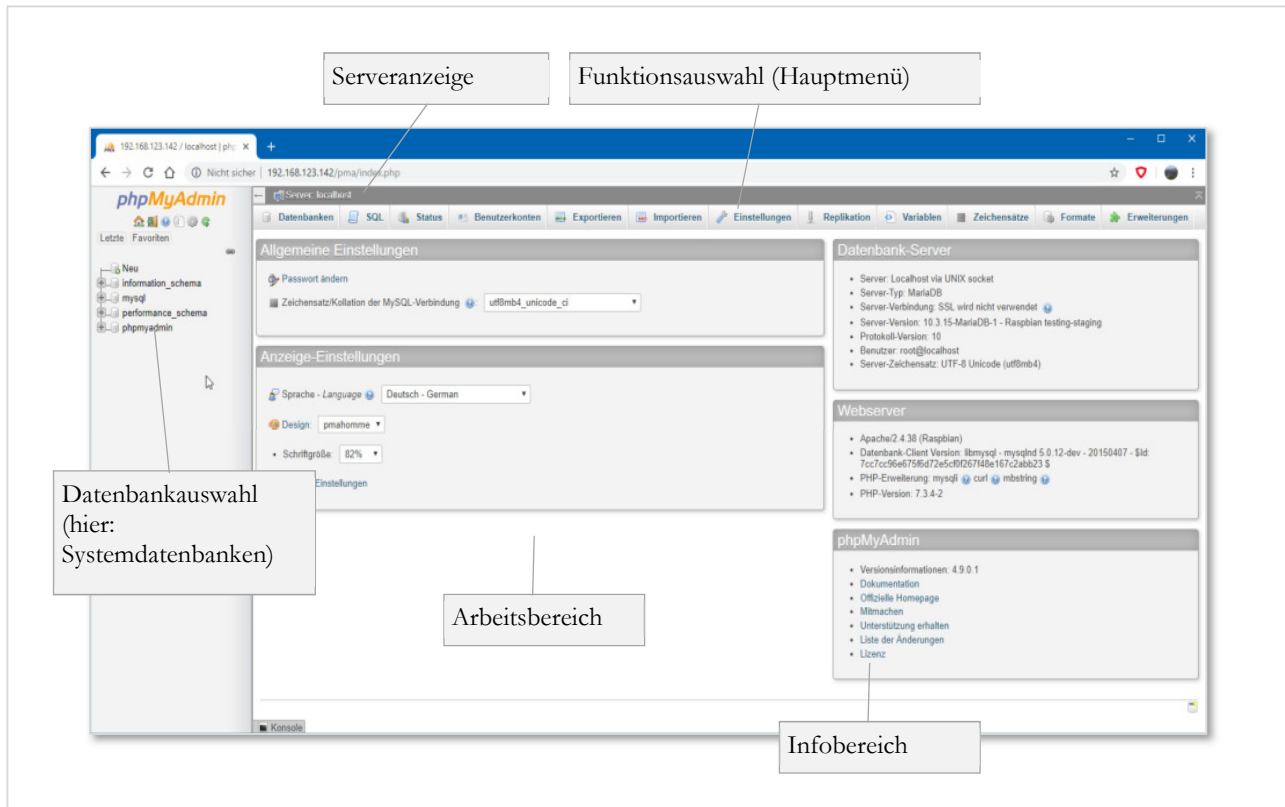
Serveranzeige

Funktionsauswahl (Hauptmenü)

192.168.123.142 / localhost | php ×

Nicht sicher | 192.168.123.142/pma/index.php

phpMyAdmin

Letzte Favoriten

Neu
information_schema
mysql
performance_schema
phpmyadmin

Server: localhost

Datenbanken | SQL | Status | Benutzerkonten | Exportieren | Importieren | Einstellungen | Replikation | Variablen | Zeichensätze | Formate | Erweiterungen

Allgemeine Einstellungen

Passwort ändern

Zeichensatz/Kollation der MySQL-Verbindung: utf8mb4_unicode_ci

Anzeige-Einstellungen

Sprache - Language: Deutsch - German

Design: pmahomme

Schriftgröße: 82%

Einstellungen

Datenbank-Server

- Server: Localhost via UNIX socket
- Server-Typ: MariaDB
- Server-Verbindung: SSL wird nicht verwendet
- Server-Version: 10.3.15-MariaDB-1 - Raspbian testing-staging
- Protokoll-Version: 10
- Benutzer: root@localhost
- Server-Zeichensatz: UTF-8 Unicode (utf8mb4)

Webserver

- Apache/2.4.38 (Raspbian)
- Datenbank-Client Version: libmysql - mysqlnd 5.0.12-dev - 20150407 - $Id: 7cc7cc96e675f6d72e5cf0f267f48e167c2abb23 $
- PHP-Erweiterung: mysqli curl mbstring
- PHP-Version: 7.3.4-2

phpMyAdmin

- Versionsinformationen: 4.9.0.1
- Dokumentation
- Offizielle Homepage
- Mitmachen
- Unterstützung erhalten
- Liste der Änderungen
- Lizenz

Konsole

Datenbankauswahl (hier: Systemdatenbanken)

Arbeitsbereich

Infobereich